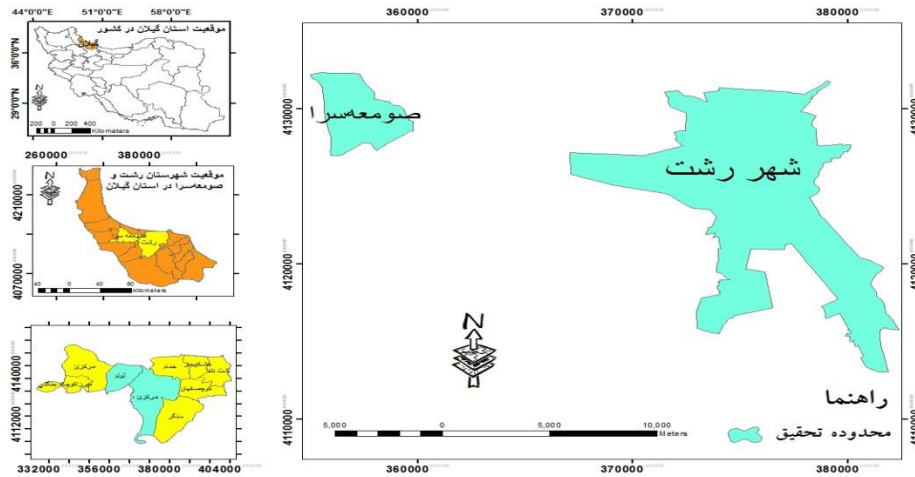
44°0'0"E 51°0'0"E 58°0'0"E

موقعیت استان گیلان در کشور

36°0'0"N

29°0'0"N

N

200 0 200 400 Kilometers

260000 380000

موقعیت شهرستان رشت و صومعه‌سرا در استان گیلان

4210000

4070000

N

صومعه‌سرا

رشت

40 0 40 80 Kilometers

4140000

4112000

مرکزی

کوچصفهان

خمام

لشت نشاء

مرکزی

تولم

مرکزی

سنگر

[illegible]

332000 356000 380000 404000

360000 370000 380000

4130000

4120000

4110000

صومعه‌سرا

شهر رشت

N

راهنما

محدوده تحقیق

5,000 2,500 0 5,000 10,000 Meters